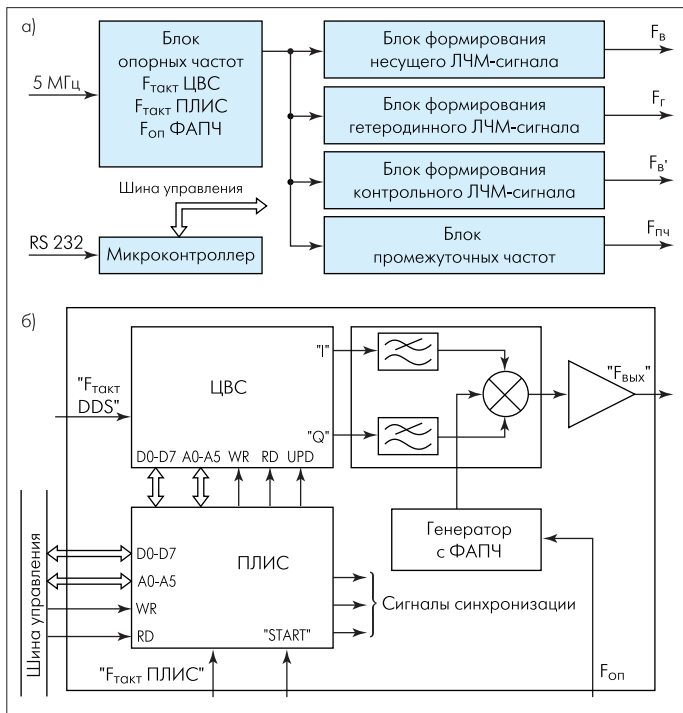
а)

5 МГц

Блок опорных частот $F_{такт}$ ЦВС $F_{такт}$ ПЛИС $F_{оп}$ ФАПЧ

Блок формирования несущего ЛЧМ-сигнала

$F_{в}$

Блок формирования гетеродинного ЛЧМ-сигнала

$F_{г}$

Блок формирования контрольного ЛЧМ-сигнала

$F_{в'}$

Блок промежуточных частот

$F_{пч}$

Шина управления

RS 232

Микроконтроллер

б)

"$F_{такт}$ DDS"

ЦВС

"I"

"Q"

D0-D7 A0-A5 WR RD UPD

"$F_{вых}$"

Генератор с ФАПЧ

Шина управления

D0-D7

A0-A5

WR

RD

ПЛИС

"START"

Сигналы синхронизации

"$F_{такт}$ ПЛИС"

$F_{оп}$